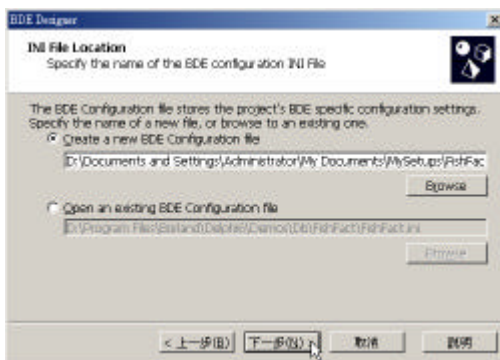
BDE Designer

INI File Location
Specify the name of the BDE configuration INI File

The BDE Configuration file stores the project's BDE specific configuration settings. Specify the name of a new file, or browse to an existing one.

Create a new BDE Configuration file

D:\Documents and Settings\Administrator\My Documents\MySetups\FishFac

Browse

Open an existing BDE Configuration file

D:\Program Files\Borland\Delphi6\Demos\Db\FishFact\FishFact.ini

Browse

< 上一步(B) 下一步(N) > 取消 說明